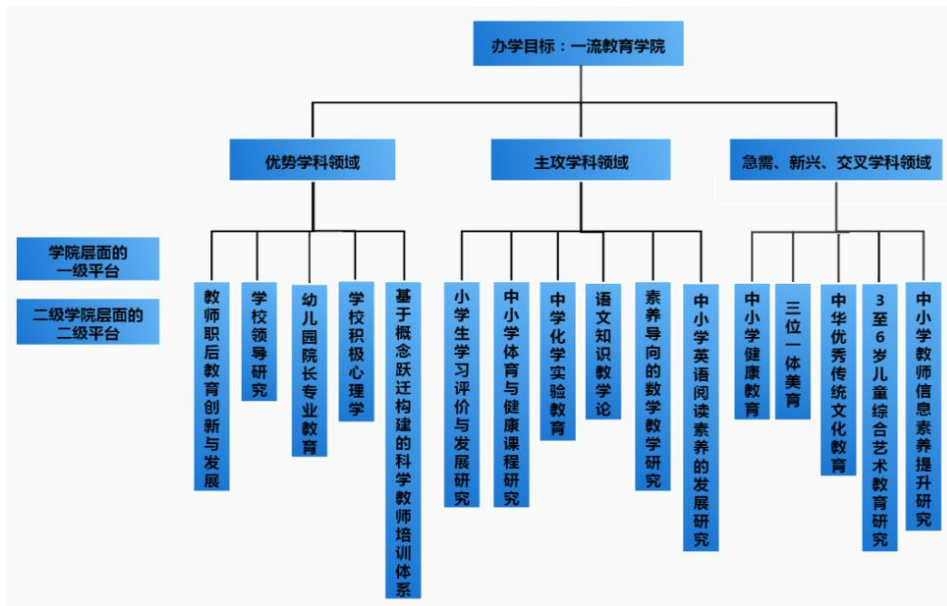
办学目标：一流教育学院

优势学科领域

主攻学科领域

急需、新兴、交叉学科领域

学院层面的一级平台

二级学院层面的二级平台

教师职后教育创新与发展

学校领导研究

幼儿园院长专业教育

学校积极心理学

基于概念跃迁构建的科学教师培训体系

小学生学习评价与发展研究

中小学体育与健康课程研究

中学化学实验教育

语文知识教学论

素养导向的数学教学研究

中小学英语阅读素养的发展研究

中小学健康教育

三位一体美育

中华优秀传统文化教育

3至6岁儿童综合艺术教育研究

中小学教师信息素养提升研究